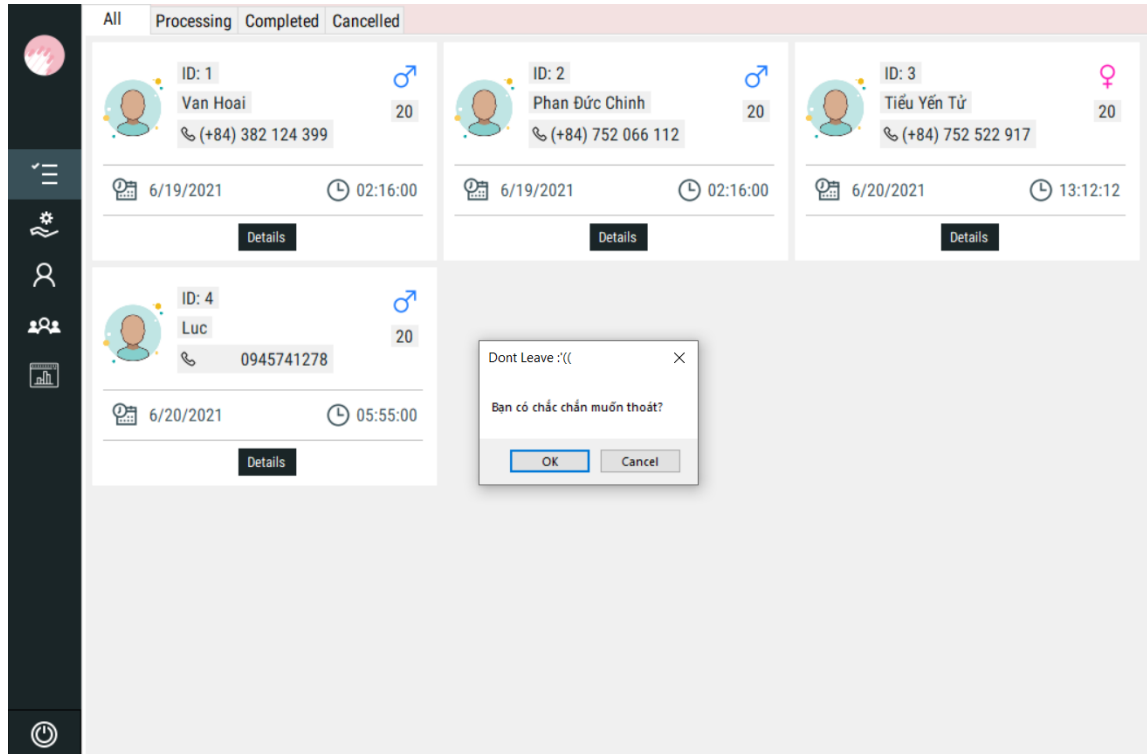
All Processing Completed Cancelled

ID: 1
Van Hoai
(+84) 382 124 399
♂
20
6/19/2021
02:16:00
Details

ID: 2
Phan Đức Chinh
(+84) 752 066 112
♂
20
6/19/2021
02:16:00
Details

ID: 3
Tiểu Yến Tử
(+84) 752 522 917
♀
20
6/20/2021
13:12:12
Details

ID: 4
Luc
0945741278
♂
20
6/20/2021
05:55:00
Details

Dont Leave :'((
Bạn có chắc chắn muốn thoát?
OK Cancel